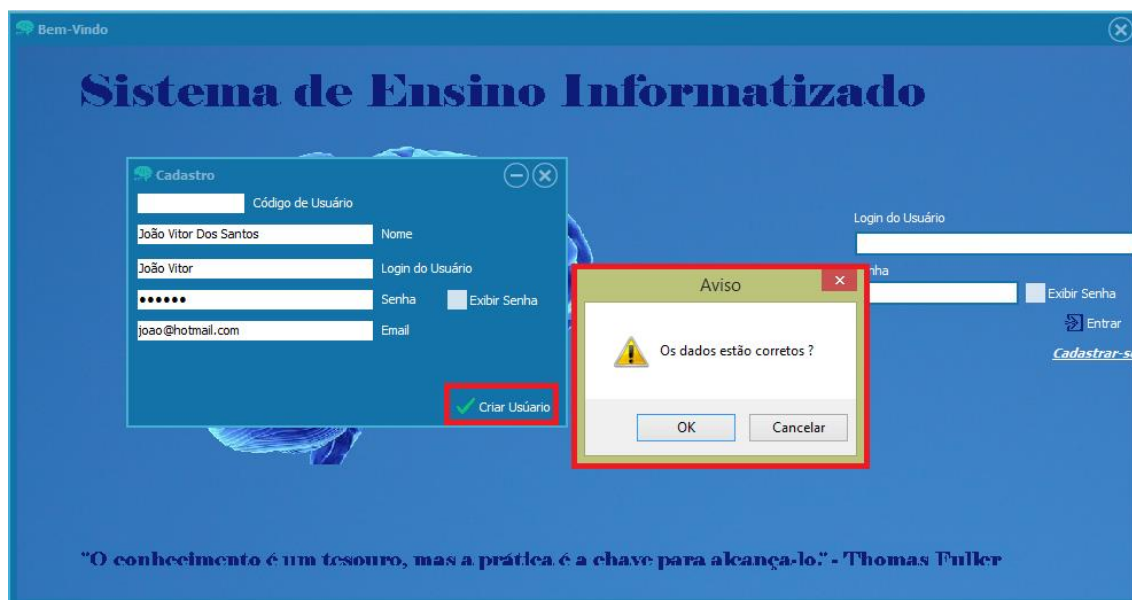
Bem-Vindo

Sistema de Ensino Informatizado

Cadastro

Código de Usuário

João Vitor Dos Santos

Nome

João Vitor

Login do Usuário

••••••

Senha

Exibir Senha

joao@hotmail.com

Email

Criar Usúario

Login do Usuário

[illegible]nha

Exibir Senha

Entrar

Cadastrar-s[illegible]

Aviso

Os dados estão corretos ?

OK

Cancelar

"O conhecimento é um tesouro, mas a prática é a chave para alcança-lo." - Thomas Fuller